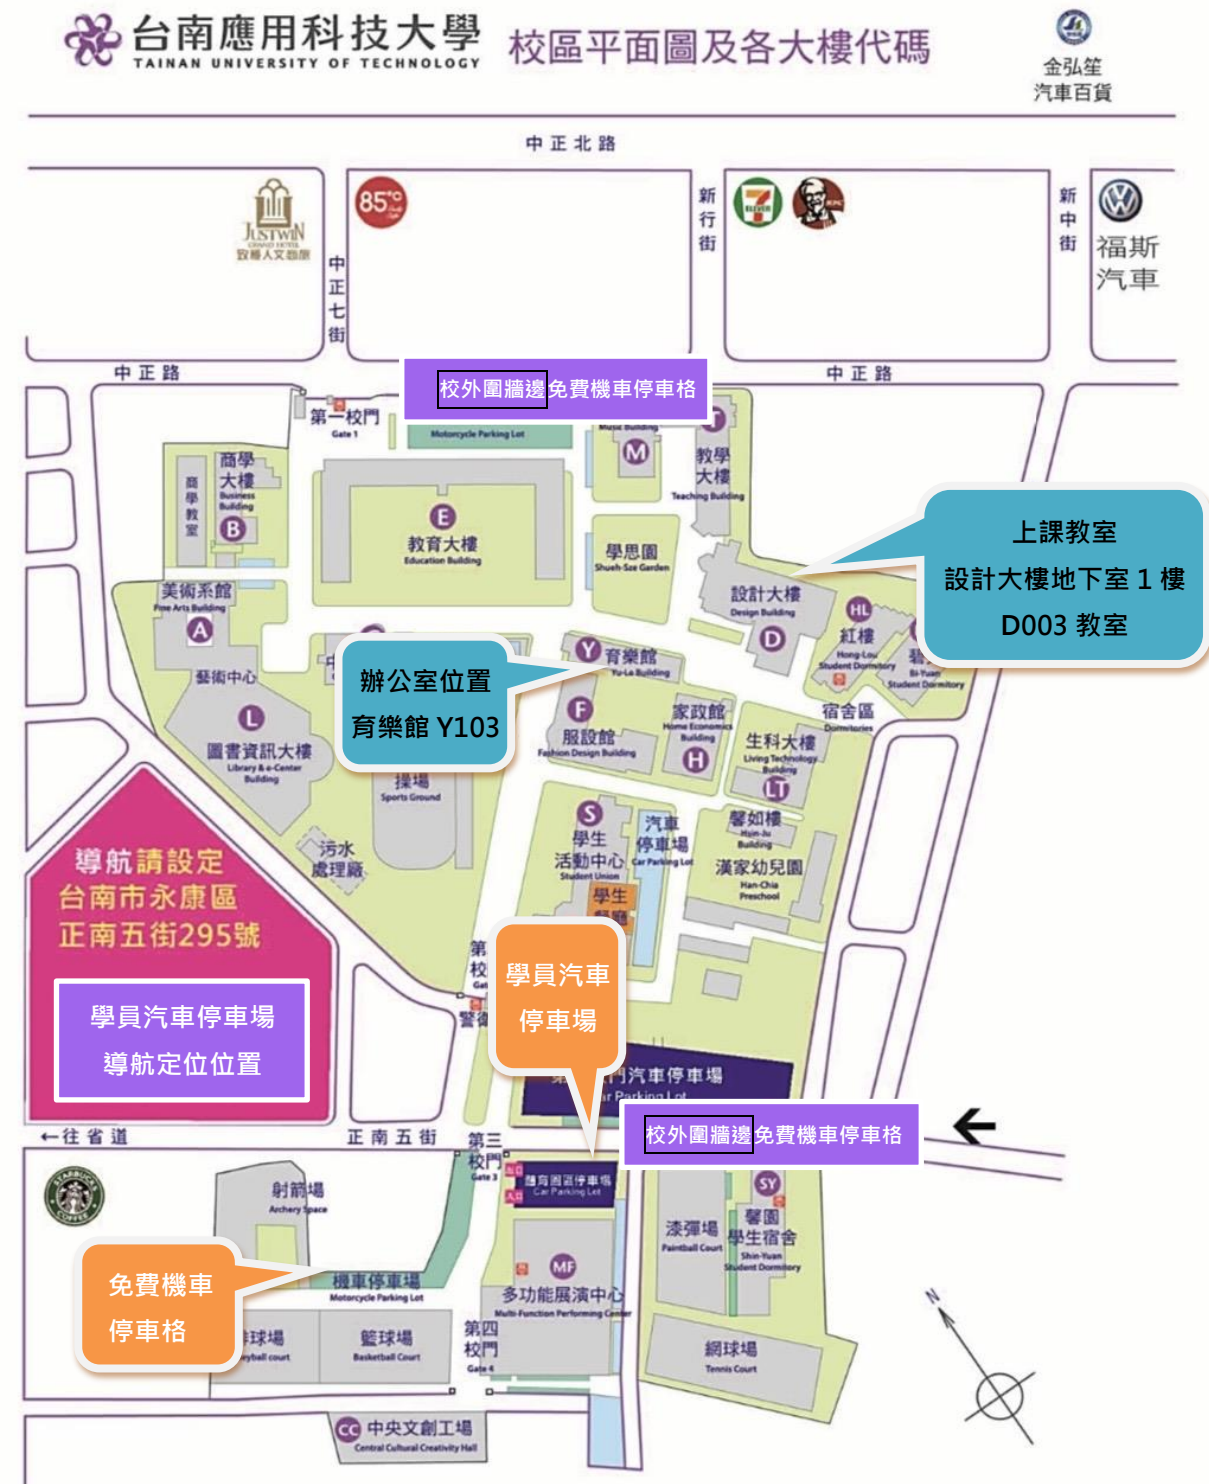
台南應用科技大學
TAINAN UNIVERSITY OF TECHNOLOGY
校區平面圖及各大樓代碼

金弘笙
汽車百貨

中正北路

85°C

JUSTWIN
安藤人文酒店

中正七街

新行街

7-ELEVEN

新中街

福斯汽車

中正路

中正路

校外圍牆邊免費機車停車格

第一校門
Gate 1

Motorcycle Parking Lot

Music Building
M

T
教學大樓
Teaching Building

商學教室

商學大樓
Business Building
B

E
教育大樓
Education Building

學思園
Shueh-Sze Garden

上課教室
設計大樓地下室 1 樓
D003 教室

設計大樓
Design Building
D

HL
紅樓
Hong-Lou Student Dormitory

Bi-Yuan Student Dormitory

美術系館
Fine Arts Building
A

藝術中心

辦公室位置
育樂館 Y103

Y
育樂館
Yu-Le Building

F
服設館
Fashion Design Building

家政館
Home Economics Building
H

宿舍區
Dormitories

L
圖書資訊大樓
Library & e-Center Building

操場
Sports Ground

生科大樓
Living Technology Building
LT

污水處理廠

S
學生活動中心
Student Union

汽車停車場
Car Parking Lot

馨如樓
Hsin-Ju Building

漢家幼兒園
Han-Chia Preschool

學生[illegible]

導航請設定
台南市永康區
正南五街295號

學員汽車停車場
導航定位位置

第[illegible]校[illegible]

警衛

學員汽車
停車場

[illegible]汽車停車場
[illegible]r Parking Lot

校外圍牆邊免費機車停車格

←往省道

正南五街

第三校門
Gate 3

體育園區停車場
Car Parking Lot

射箭場
Archery Space

SY
漆彈場
Paintball Court

馨園學生宿舍
Shin-Yuan Student Dormitory

免費機車
停車格

機車停車場
Motorcycle Parking Lot

MF
多功能展演中心
Multi-Function Performing Center

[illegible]球場
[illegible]yball court

籃球場
Basketball Court

第四校門
Gate 4

網球場
Tennis Court

N

CC
中央文創工場
Central Cultural Creativity Hall